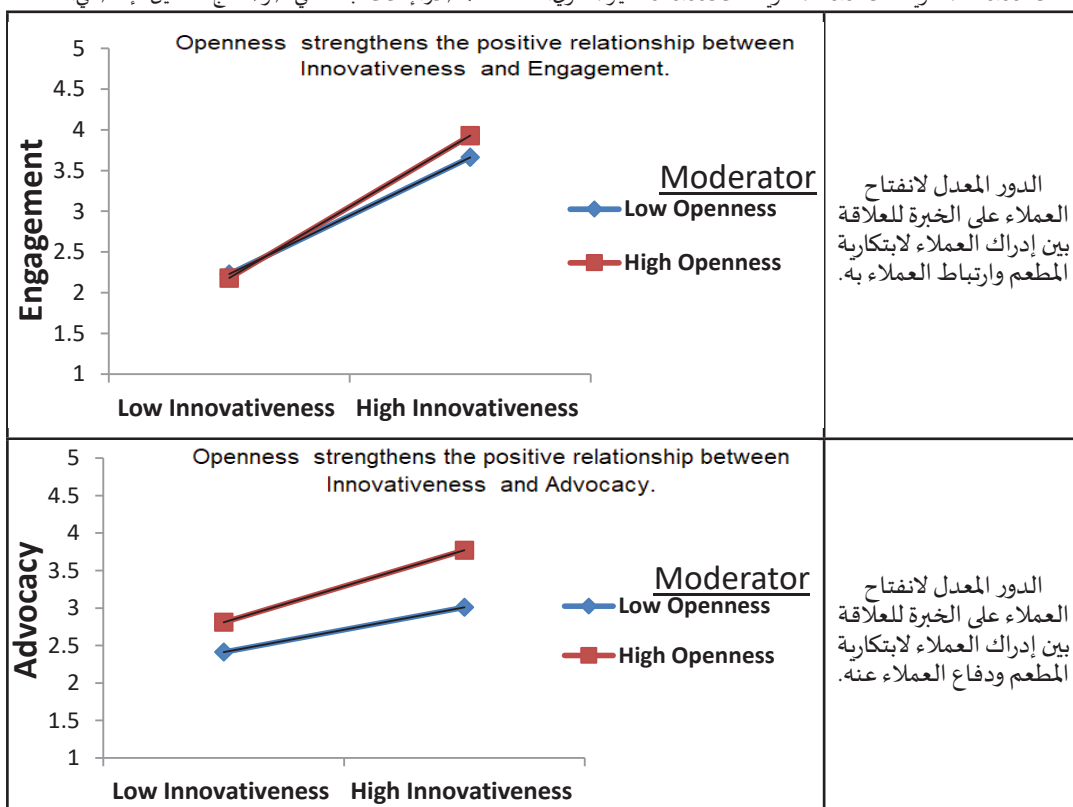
Openness strengthens the positive relationship between Innovativeness and Engagement.

Engagement

5
4.5
4
3.5
3
2.5
2
1.5
1

Low Innovativeness High Innovativeness

Moderator
Low Openness
High Openness

الدور المعدل لانفتاح العملاء على الخبرة للعلاقة بين إدراك العملاء لابتكارية المطعم وارتباط العملاء به.

Openness strengthens the positive relationship between Innovativeness and Advocacy.

Advocacy

5
4.5
4
3.5
3
2.5
2
1.5
1

Low Innovativeness High Innovativeness

Moderator
Low Openness
High Openness

الدور المعدل لانفتاح العملاء على الخبرة للعلاقة بين إدراك العملاء لابتكارية المطعم ودفاع العملاء عنه.